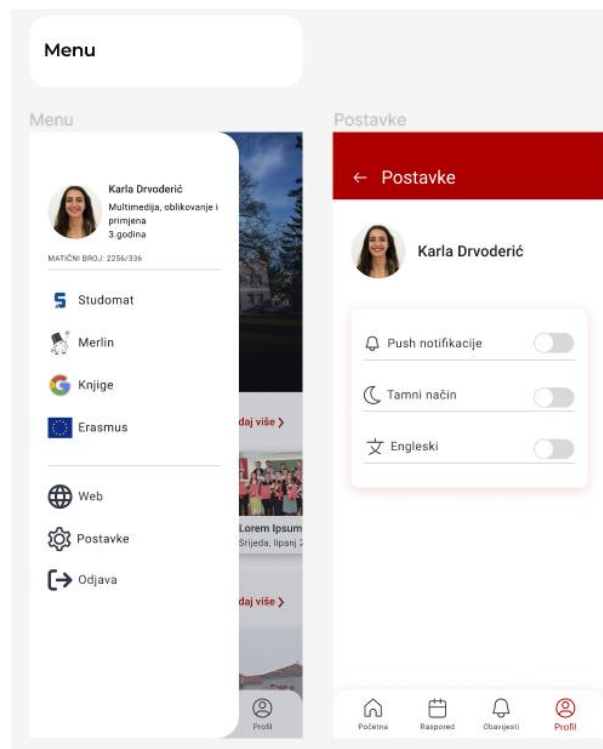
Menu

Menu

Karla Drvoderić
Multimedija, oblikovanje i primjena
3.godina

MATIČNI BROJ: 2256/336

Studomat

Merlin

Knjige

Erasmus

Web

Postavke

Odjava

daj više >

Lorem Ipsum
Srijeda, lipanj 2

daj više >

Profil

Postavke

← Postavke

Karla Drvoderić

Push notifikacije

Tamni način

Engleski

Početna

Raspored

Obavijesti

Profil